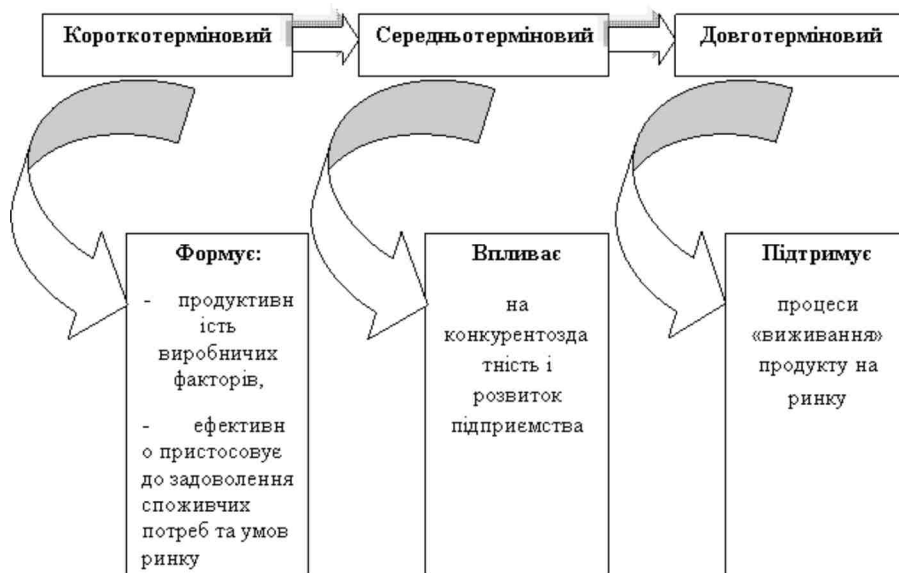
Короткотерміновий

Середньотерміновий

Довготерміновий

Формує:

- продуктивність виробничих факторів,

- ефективно пристосовує до задоволення споживчих потреб та умов ринку

Впливає

на конкурентоздатність і розвиток підприємства

Підтримує

процеси «виживання» продукту на ринку